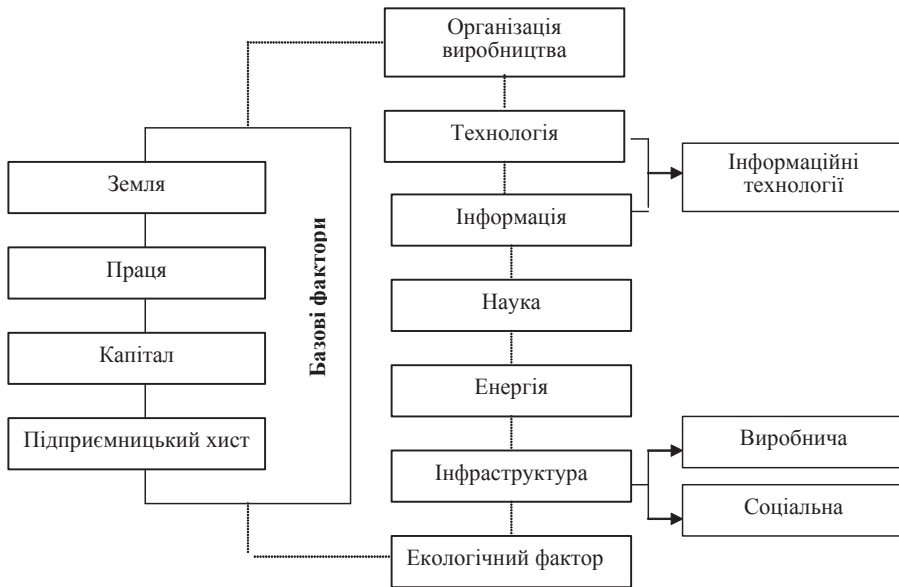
Організація виробництва

Технологія

Інформаційні технології

Інформація

Наука

Енергія

Інфраструктура

Виробнича

Соціальна

Екологічний фактор

Земля

Праця

Капітал

Підприємницький хист

Базові фактори